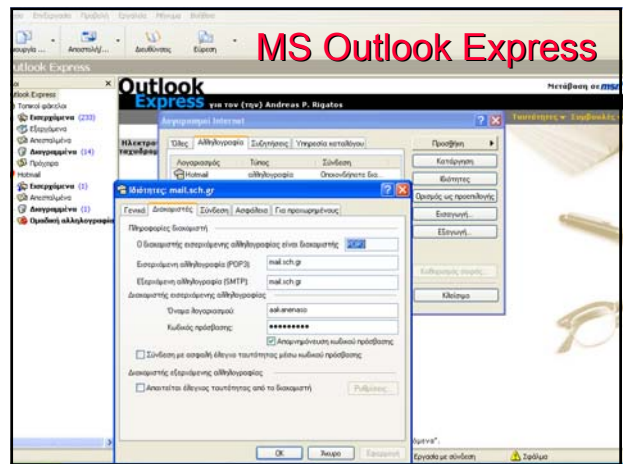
MS Outlook Express

Αρχείο Επεξεργασία Προβολή Εργαλεία Μήνυμα Βοήθεια

Δημιουργία ... Αποστολή/... Διευθύνσεις Εύρεση

Outlook Express

Outlook Express για τον (την) Andreas P. Rigatos

Μετάβαση σε

Outlook Express
Τοπικοί φάκελοι
Εισερχόμενα (233)
Εξερχόμενα
Απεσταλμένα
Διαγραμμένα (14)
Πρόχειρα
Hotmail
Εισερχόμενα (1)
Απεσταλμένα
Διαγραμμένα (1)
Ομαδική αλληλογραφία

Ηλεκτρο... ταχυδρο...

Λογαριασμοί Internet

Όλες Αλληλογραφία Συζητήσεις Υπηρεσία καταλόγου

Λογαριασμός Τύπος Σύνδεση
Hotmail αλληλογραφία Οποιοδήποτε διαθ...

Προσθήκη
Κατάργηση
Ιδιότητες
Ορισμός ως προεπιλογής
Εισαγωγή...
Εξαγωγή...
Καθορισμός σειράς...
Κλείσιμο

Ιδιότητες: mail.sch.gr

Γενικά Διακομιστές Σύνδεση Ασφάλεια Για προχωρημένους

Πληροφορίες διακομιστή
Ο διακομιστής εισερχόμενης αλληλογραφίας είναι διακομιστής POP3
Εισερχόμενη αλληλογραφία (POP3): mail.sch.gr
Εξερχόμενη αλληλογραφία (SMTP): mail.sch.gr
Διακομιστής εισερχόμενης αλληλογραφίας
Όνομα λογαριασμού: aakanenaso
Κωδικός πρόσβασης: ••••••••••
Απομνημόνευση κωδικού πρόσβασης
Σύνδεση με ασφαλή έλεγχο ταυτότητας μέσω κωδικού πρόσβασης
Διακομιστής εξερχόμενης αλληλογραφίας
Απαιτείται έλεγχος ταυτότητας από το διακομιστή Ρυθμίσεις...

OK Άκυρο Εφαρμογή

Τανυστήρες ▾ Συνδρομές ▾

...μενα".

Εργασία με σύνδεση Σφάλμα